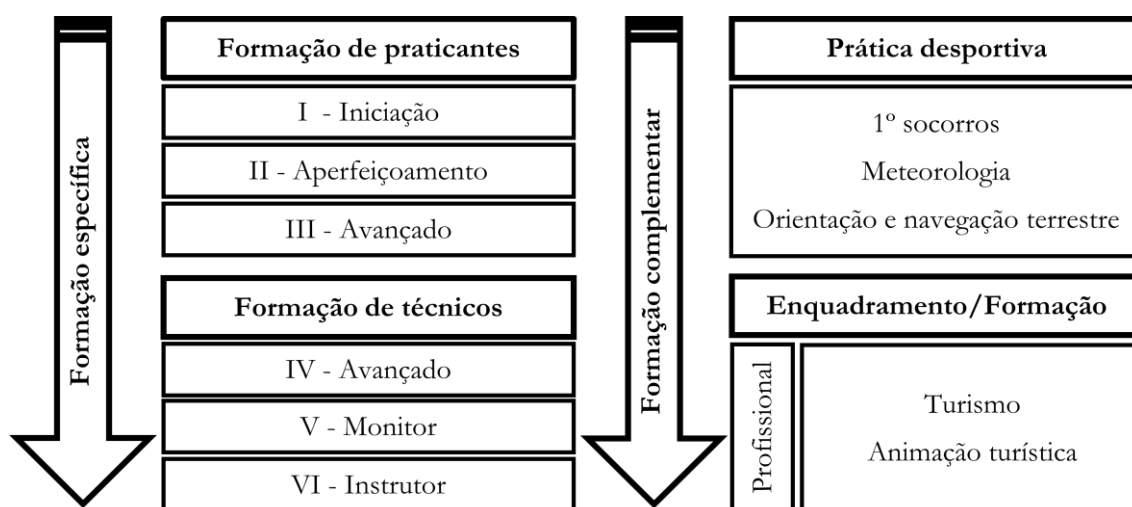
Formação específica

Formação de praticantes

I - Iniciação

II - Aperfeiçoamento

III - Avançado

Formação de técnicos

IV - Avançado

V - Monitor

VI - Instrutor

Formação complementar

Prática desportiva

1º socorros

Meteorologia

Orientação e navegação terrestre

Enquadramento/Formação

Profissional

Turismo

Animação turística